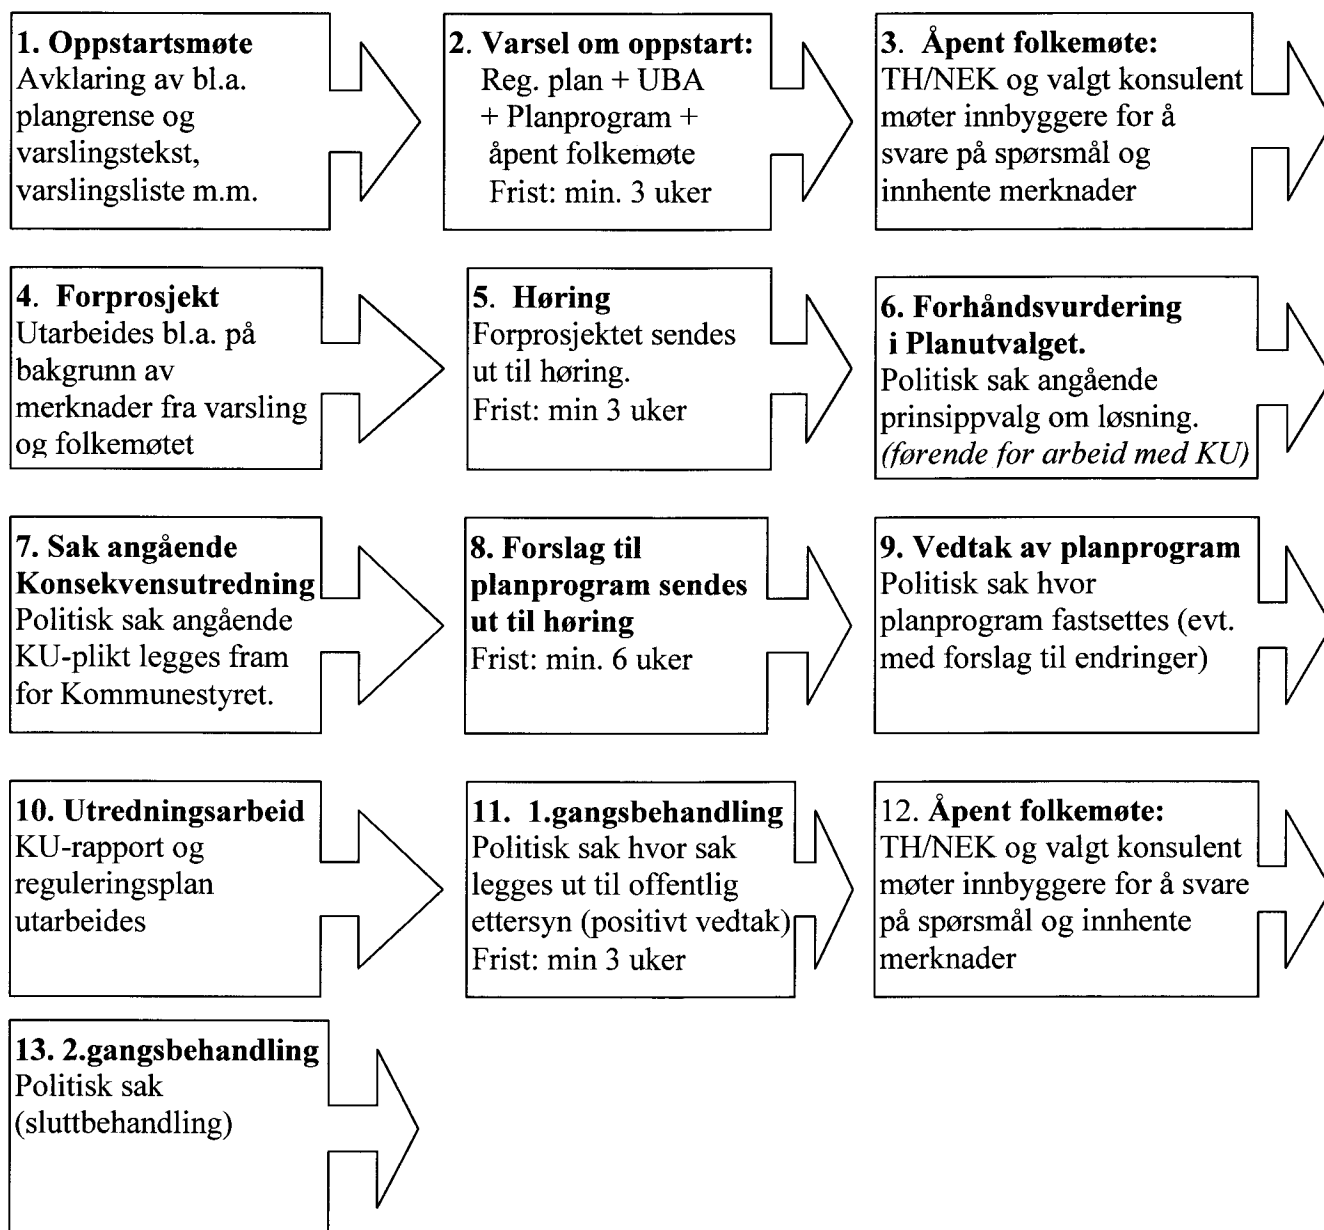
**1. Oppstartsmøte**
Avklaring av bl.a. plangrense og varslingstekst, varslingsliste m.m.

**2. Varsel om oppstart:**
Reg. plan + UBA + Planprogram + åpent folkemøte
Frist: min. 3 uker

**3. Åpent folkemøte:**
TH/NEK og valgt konsulent møter innbyggere for å svare på spørsmål og innhente merknader

**4. Forprosjekt**
Utarbeides bl.a. på bakgrunn av merknader fra varsling og folkemøtet

**5. Høring**
Forprosjektet sendes ut til høring.
Frist: min 3 uker

**6. Forhåndsvurdering i Planutvalget.**
Politisk sak angående prinsippvalg om løsning.
*(førende for arbeid med KU)*

**7. Sak angående Konsekvensutredning**
Politisk sak angående KU-plikt legges fram for Kommunestyret.

**8. Forslag til planprogram sendes ut til høring**
Frist: min. 6 uker

**9. Vedtak av planprogram**
Politisk sak hvor planprogram fastsettes (evt. med forslag til endringer)

**10. Utredningsarbeid**
KU-rapport og reguleringsplan utarbeides

**11. 1.gangsbehandling**
Politisk sak hvor sak legges ut til offentlig ettersyn (positivt vedtak)
Frist: min 3 uker

12. **Åpent folkemøte:**
TH/NEK og valgt konsulent møter innbyggere for å svare på spørsmål og innhente merknader

**13. 2.gangsbehandling**
Politisk sak (sluttbehandling)